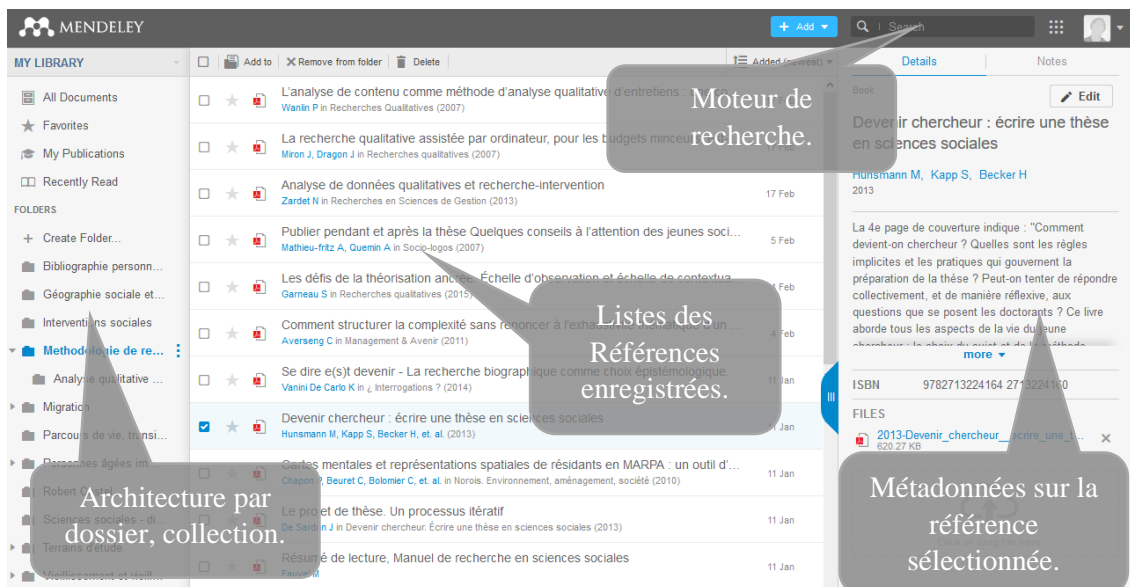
MENDELEY

+ Add

Search

MY LIBRARY

All Documents
Favorites
My Publications
Recently Read

FOLDERS

Create Folder...
Bibliographie personn...
Géographie sociale et...
Interventi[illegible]ns sociales
Methodologie de re...
Analy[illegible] qualitative ...
Migration
Parcours de vie, transi...
Personnes âgées im...
Robert C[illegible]
Sciences sociales - di...
Terrains d'étude
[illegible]

Add to | Remove from folder | Delete

Added (newest)

L'analyse de contenu comme méthode d'analyse qualitative d'entretiens
Wanlin P in Recherches Qualitatives (2007)

La recherche qualitative assistée par ordinateur, pour les budgets minceur
Miron J, Dragon J in Recherches qualitatives (2007)

Analyse de données qualitatives et recherche-intervention
Zardet N in Recherches en Sciences de Gestion (2013)
17 Feb

Publier pendant et après la thèse Quelques conseils à l'attention des jeunes soci...
Mathieu-fritz A, Quemin A in Socio-logos (2007)
5 Feb

Les défis de la théorisation ancrée. Échelle d'observation et échelle de contextua...
Garneau S in Recherches qualitatives (2015)
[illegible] Feb

Comment structurer la complexité sans renoncer à l'exhaustivité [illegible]
Averseng C in Management & Avenir (2011)
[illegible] Feb

Se dire e(s)t devenir - La recherche biographique comme choix épistémologique
Vanini De Carlo K in ¿ Interrogations ? (2014)
11 Jan

Devenir chercheur : écrire une thèse en sciences sociales
Hunsmann M, Kapp S, Becker H, et. al. (2013)
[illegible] Jan

Cartes mentales et représentations spatiales de résidants en MARPA : un outil d'...
Chapon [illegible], Beuret C, Bolomier C, et. al. in Norois. Environnement, aménagement, société (2010)
11 Jan

Le pro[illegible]et de thèse. Un processus itératif
De Sardan J in Devenir chercheur. Écrire une thèse en sciences sociales (2013)
11 Jan

Résumé de lecture, Manuel de recherche en sciences sociales
Fauve M
11 Jan

Details | Notes

Book

Edit

Devenir chercheur : écrire une thèse en sciences sociales

Hunsmann M, Kapp S, Becker H
2013

La 4e page de couverture indique : "Comment devient-on chercheur ? Quelles sont les règles implicites et les pratiques qui gouvernent la préparation de la thèse ? Peut-on tenter de répondre collectivement, et de manière réflexive, aux questions que se posent les doctorants ? Ce livre aborde tous les aspects de la vie du jeune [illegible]

more

ISBN 9782713224164 2713224160

FILES

2013-Devenir_chercheur_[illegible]
620.27 KB

Moteur de recherche.

Listes des Références enregistrées.

Architecture par dossier, collection.

Métadonnées sur la référence sélectionnée.